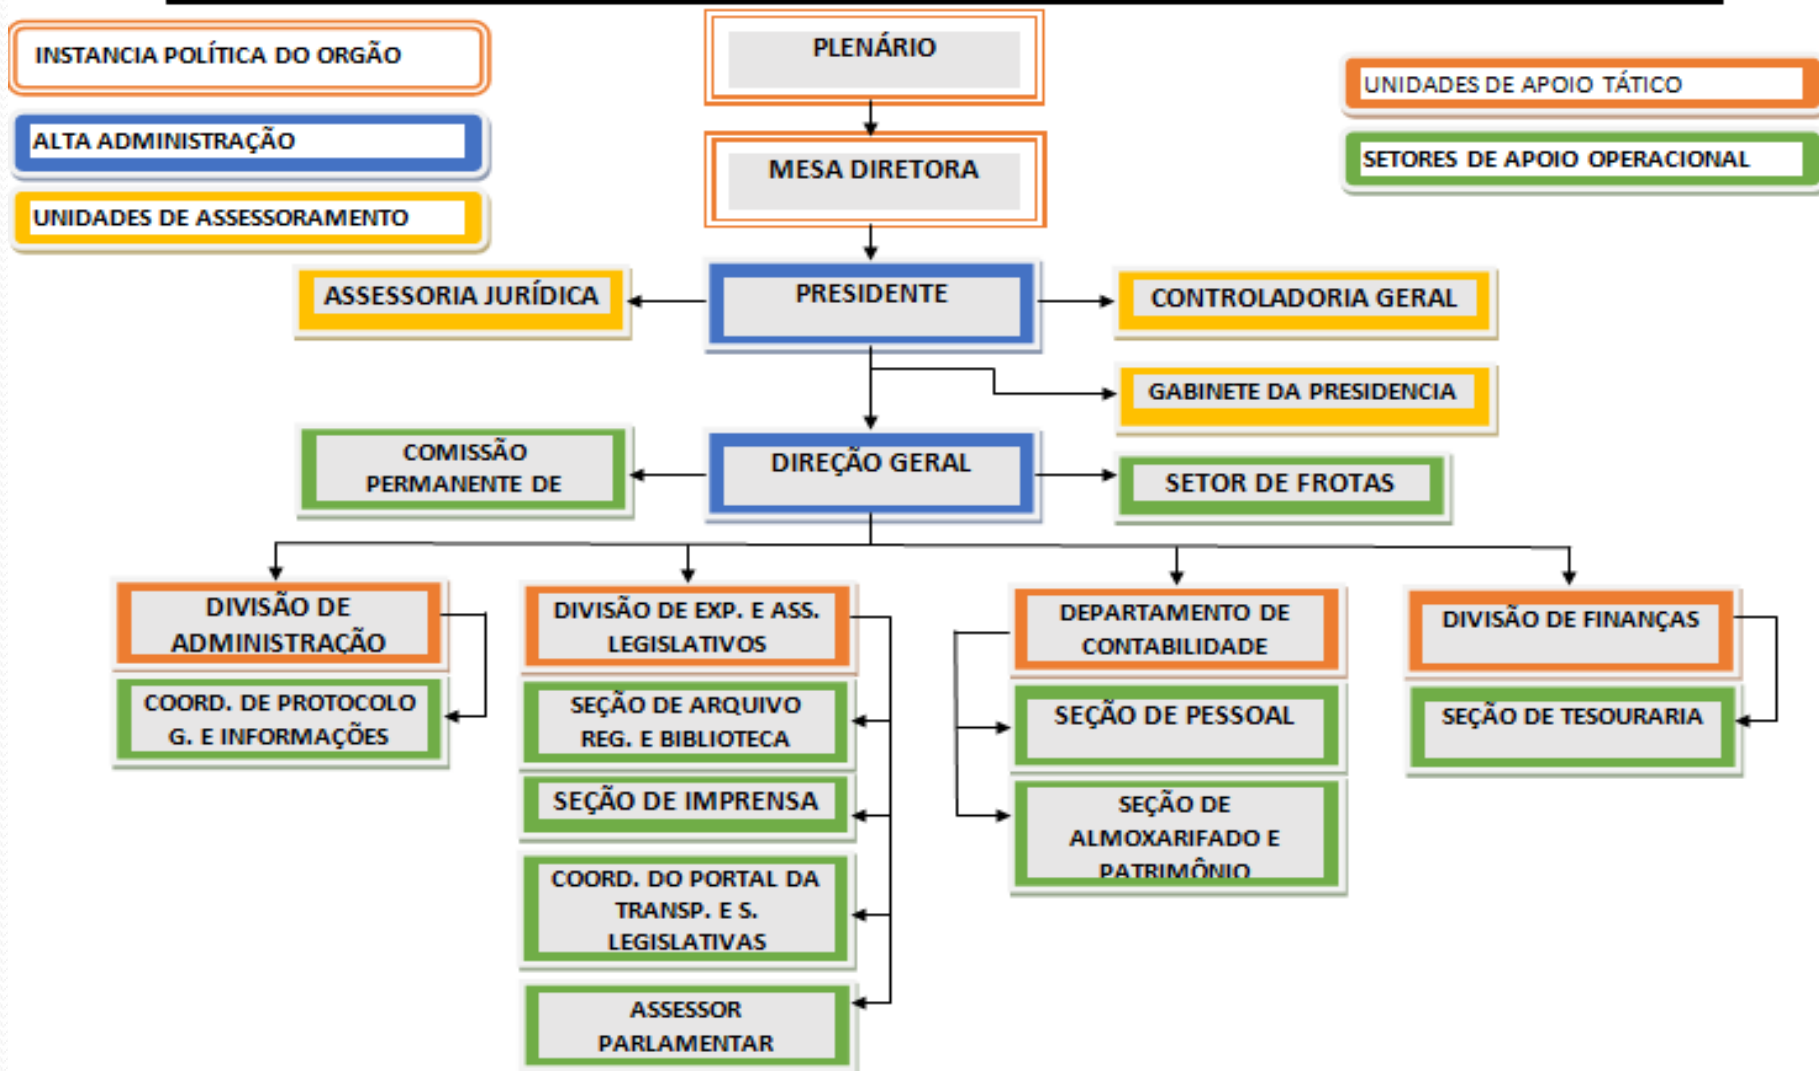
INSTANCIA POLÍTICA DO ORGÃO

ALTA ADMINISTRAÇÃO

UNIDADES DE ASSESSORAMENTO

PLENÁRIO

MESA DIRETORA

UNIDADES DE APOIO TÁTICO

SETORES DE APOIO OPERACIONAL

ASSESSORIA JURÍDICA

PRESIDENTE

CONTROLADORIA GERAL

GABINETE DA PRESIDENCIA

COMISSÃO PERMANENTE DE

DIREÇÃO GERAL

SETOR DE FROTAS

DIVISÃO DE ADMINISTRAÇÃO

COORD. DE PROTOCOLO G. E INFORMAÇÕES

DIVISÃO DE EXP. E ASS. LEGISLATIVOS

SEÇÃO DE ARQUIVO REG. E BIBLIOTECA

SEÇÃO DE IMPRENSA

COORD. DO PORTAL DA TRANSP. E S. LEGISLATIVAS

ASSESSOR PARLAMENTAR

DEPARTAMENTO DE CONTABILIDADE

SEÇÃO DE PESSOAL

SEÇÃO DE ALMOXARIFADO E PATRIMÔNIO

DIVISÃO DE FINANÇAS

SEÇÃO DE TESOURARIA